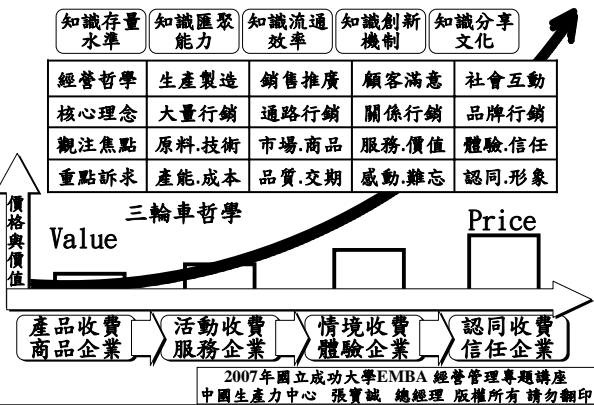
知識存量水準 | 知識匯聚能力 | 知識流通效率 | 知識創新機制 | 知識分享文化

| 經營哲學 | 生產製造 | 銷售推廣 | 顧客滿意 | 社會互動 |
|---|---|---|---|---|
| 核心理念 | 大量行銷 | 通路行銷 | 關係行銷 | 品牌行銷 |
| 關注焦點 | 原料.技術 | 市場.商品 | 服務.價值 | 體驗.信任 |
| 重點訴求 | 產能.成本 | 品質.交期 | 感動.難忘 | 認同.形象 |

價格與價值

三輪車哲學

Value

Price

產品收費 商品企業

活動收費 服務企業

情境收費 體驗企業

認同收費 信任企業

2007年國立成功大學EMBA 經營管理專題講座
中國生產力中心 張寶誠 總經理 版權所有 請勿翻印